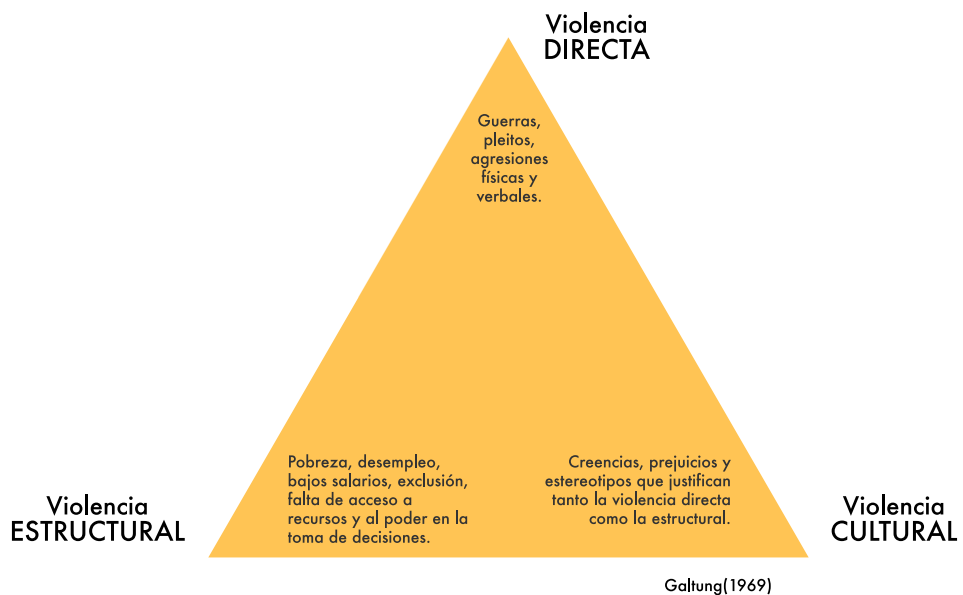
Violencia
DIRECTA

Guerras, pleitos, agresiones físicas y verbales.

Pobreza, desempleo, bajos salarios, exclusión, falta de acceso a recursos y al poder en la toma de decisiones.

Creencias, prejuicios y estereotipos que justifican tanto la violencia directa como la estructural.

Violencia
ESTRUCTURAL

Violencia
CULTURAL

Galtung(1969)